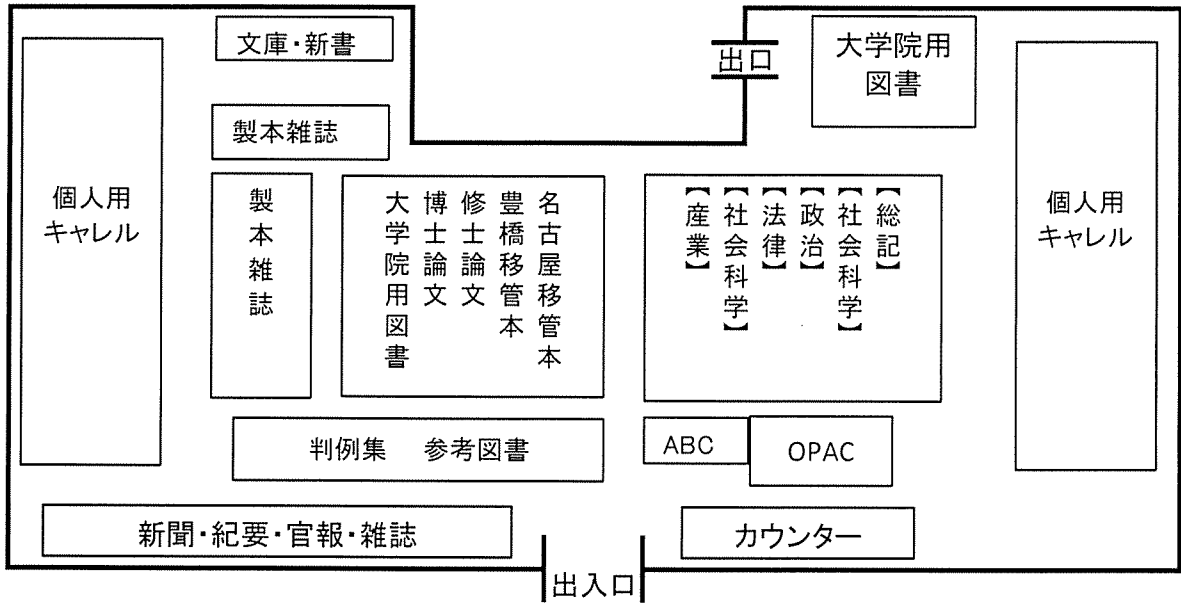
文庫・新書

出口

大学院用図書

製本雑誌

個人用キャレル

製本雑誌

名古屋移管本
豊橋移管本
修士論文
博士論文
大学院用図書

【総記】
【社会科学】
【政治】
【法律】
【社会科学】
【産業】

個人用キャレル

判例集　参考図書

ABC

OPAC

新聞・紀要・官報・雑誌

カウンター

出入口